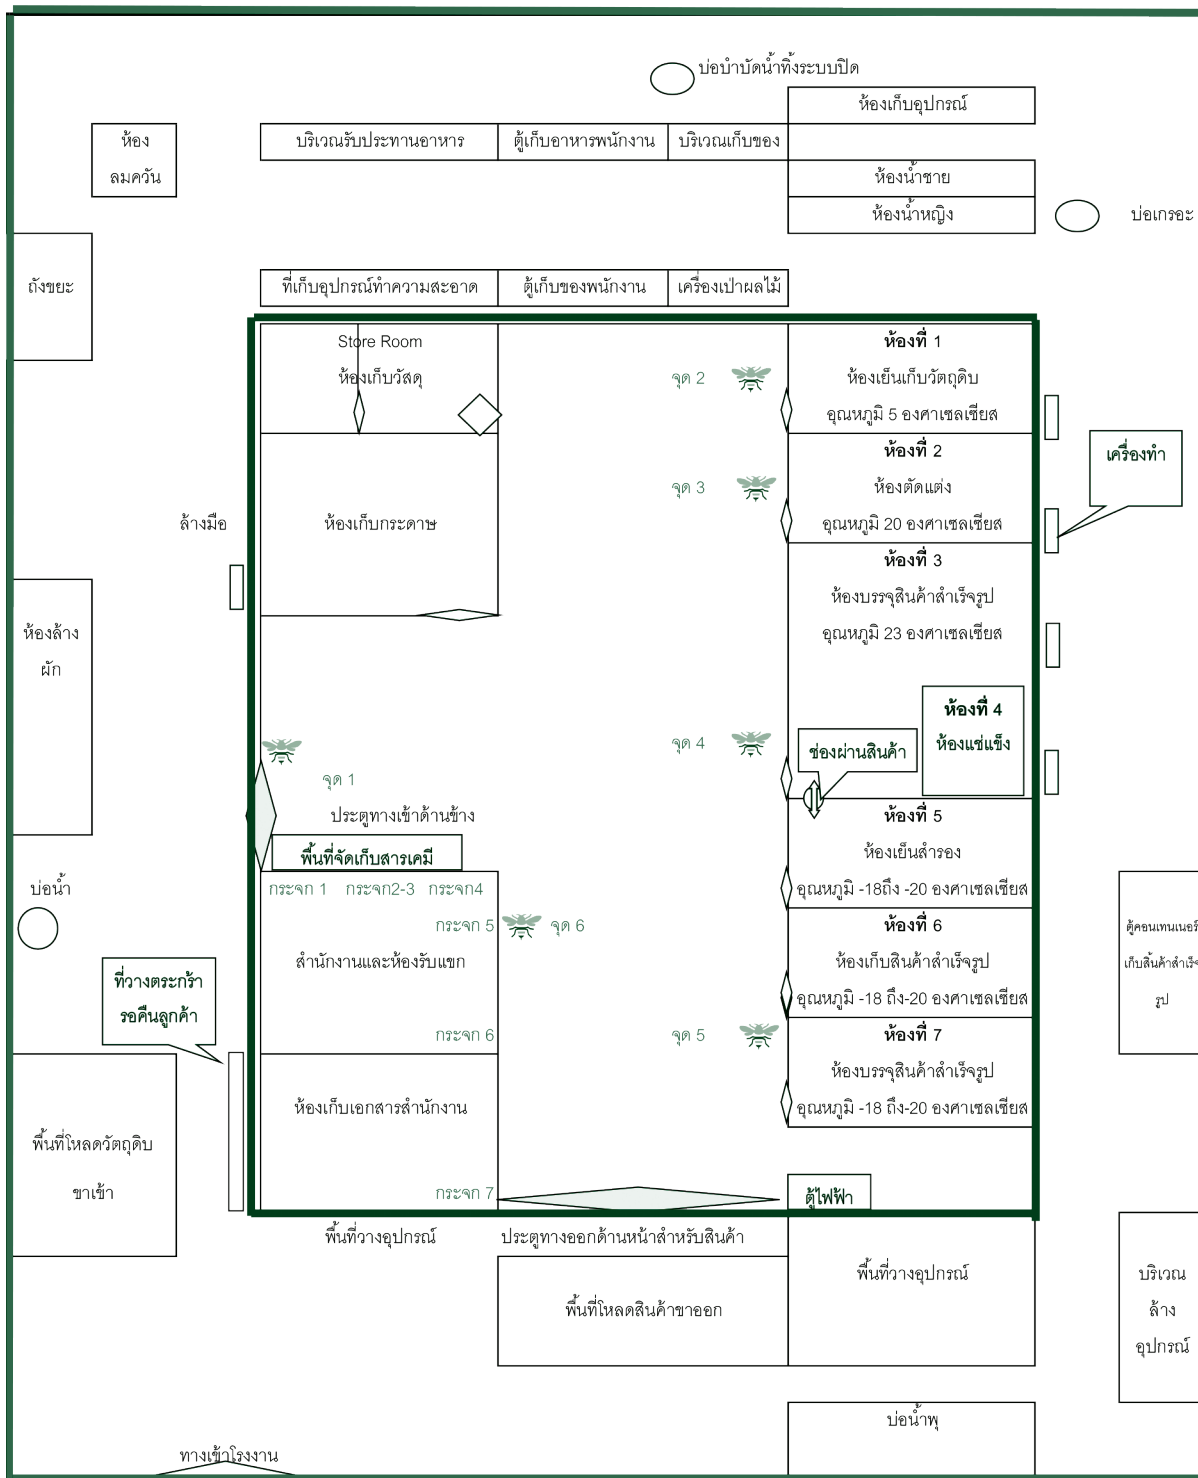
บ่อบำบัดน้ำทิ้งระบบปิด

ห้องเก็บอุปกรณ์

ห้อง ลมควัน

บริเวณรับประทานอาหาร

ตู้เก็บอาหารพนักงาน

บริเวณเก็บของ

ห้องน้ำชาย

ห้องน้ำหญิง

บ่อเกรอะ

ถังขยะ

ที่เก็บอุปกรณ์ทำความสะอาด

ตู้เก็บของพนักงาน

เครื่องเป่าผลไม้

Store Room
ห้องเก็บวัสดุ

จุด 2

ห้องที่ 1
ห้องเย็นเก็บวัตถุดิบ
อุณหภูมิ 5 องศาเซลเซียส

ห้องที่ 2
ห้องตัดแต่ง
อุณหภูมิ 20 องศาเซลเซียส

จุด 3

เครื่องทำ

ล้างมือ

ห้องเก็บกระดาษ

ห้องที่ 3
ห้องบรรจุสินค้าสำเร็จรูป
อุณหภูมิ 23 องศาเซลเซียส

ห้องล้าง ผัก

ห้องที่ 4
ห้องแช่แข็ง

จุด 4

ช่องผ่านสินค้า

จุด 1

ประตูทางเข้าด้านข้าง

พื้นที่จัดเก็บสารเคมี

ห้องที่ 5
ห้องเย็นสำรอง
อุณหภูมิ -18ถึง -20 องศาเซลเซียส

บ่อน้ำ

กระจก 1 กระจก2-3 กระจก4

กระจก 5

จุด 6

ห้องที่ 6
ห้องเก็บสินค้าสำเร็จรูป
อุณหภูมิ -18 ถึง-20 องศาเซลเซียส

ตู้คอนเทนเนอร์ เก็บสินค้าสำเร็จ รูป

ที่วางตระกร้า รอคืนลูกค้า

สำนักงานและห้องรับแขก

กระจก 6

จุด 5

ห้องที่ 7
ห้องบรรจุสินค้าสำเร็จรูป
อุณหภูมิ -18 ถึง-20 องศาเซลเซียส

ห้องเก็บเอกสารสำนักงาน

พื้นที่โหลดวัตถุดิบ ขาเข้า

กระจก 7

ตู้ไฟฟ้า

พื้นที่วางอุปกรณ์

ประตูทางออกด้านหน้าสำหรับสินค้า

พื้นที่วางอุปกรณ์

บริเวณ ล้าง อุปกรณ์

พื้นที่โหลดสินค้าขาออก

บ่อน้ำพุ

ทางเข้าโรงงาน